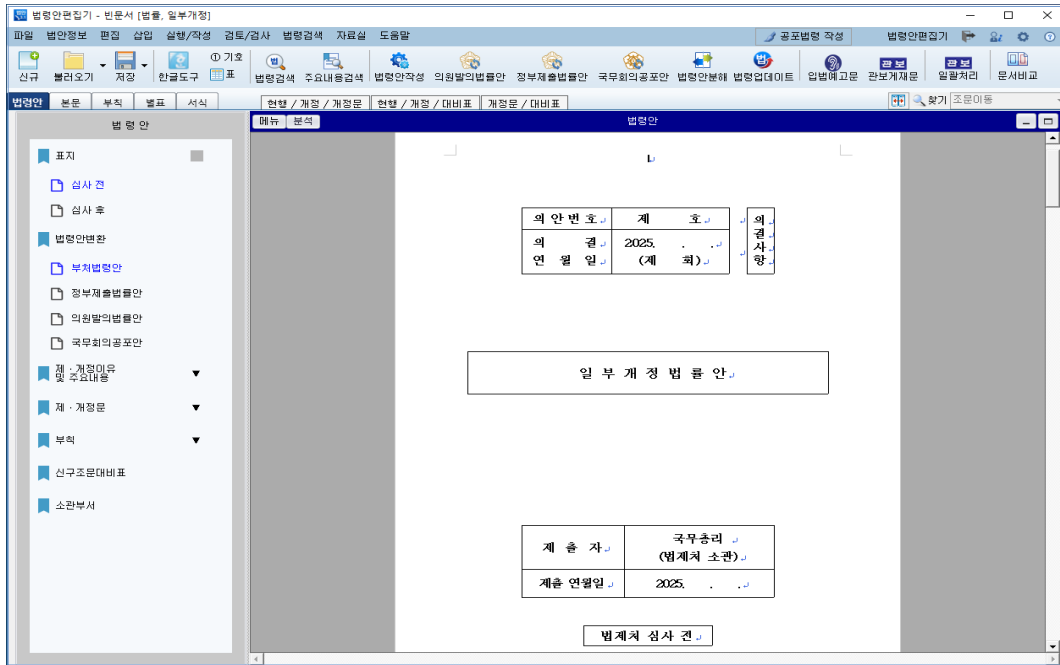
법령안편집기 - 빈문서 [법률, 일부개정]

파일 법안정보 편집 삽입 실행/작성 검토/검사 법령검색 자료실 도움말

공포법령 작성 법령안편집기

신규 불러오기 저장 한글도구 ① 기호 표 법령검색 주요내용검색 법령안작성 의원발의법률안 정부제출법률안 국무회의공포안 법령안분해 법령업데이트 입법예고문 관보게재문 일괄처리 문서비교

법령안 본문 부칙 별표 서식

현행 / 개정 / 개정문 현행 / 개정 / 대비표 개정문 / 대비표

찾기 조문이동

법 령 안

표지
심사 전
심사 후
법령안변환
부처법령안
정부제출법률안
의원발의법률안
국무회의공포안
제 · 개정이유 및 주요내용
제 · 개정문
부칙
신구조문대비표
소관부서

메뉴 분석 법령안

| 의안번호 | 제 호 |
|---|---|
| 의 결 연 월 일 | 2025. . . (제 회) |

의결사항

일 부 개 정 법 률 안

| 제 출 자 | 국무총리 (법제처 소관) |
|---|---|
| 제출 연월일 | 2025. . . |

법제처 심사 전